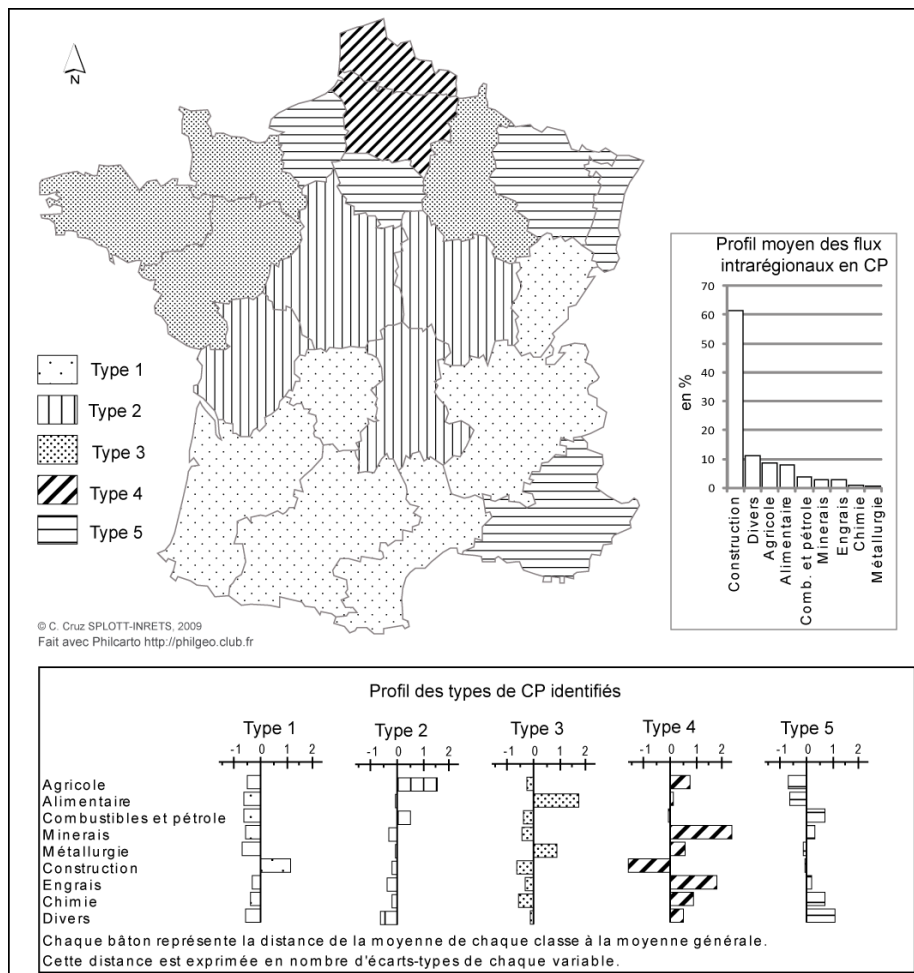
N

Type 1
Type 2
Type 3
Type 4
Type 5

Profil moyen des flux intrarégionaux en CP

70
60
50
40
30
20
10
0

en %

Construction
Divers
Agricole
Alimentaire
Comb. et pétrole
Minerais
Engrais
Chimie
Métallurgie

© C. Cruz SPLOTT-INRETS, 2009
Fait avec Philcarto http://philgeo.club.fr

Profil des types de CP identifiés

Type 1
-1 0 1 2

Type 2
-1 0 1 2

Type 3
-1 0 1 2

Type 4
-1 0 1 2

Type 5
-1 0 1 2

Agricole
Alimentaire
Combustibles et pétrole
Minerais
Métallurgie
Construction
Engrais
Chimie
Divers

Chaque bâton représente la distance de la moyenne de chaque classe à la moyenne générale.
Cette distance est exprimée en nombre d'écarts-types de chaque variable.